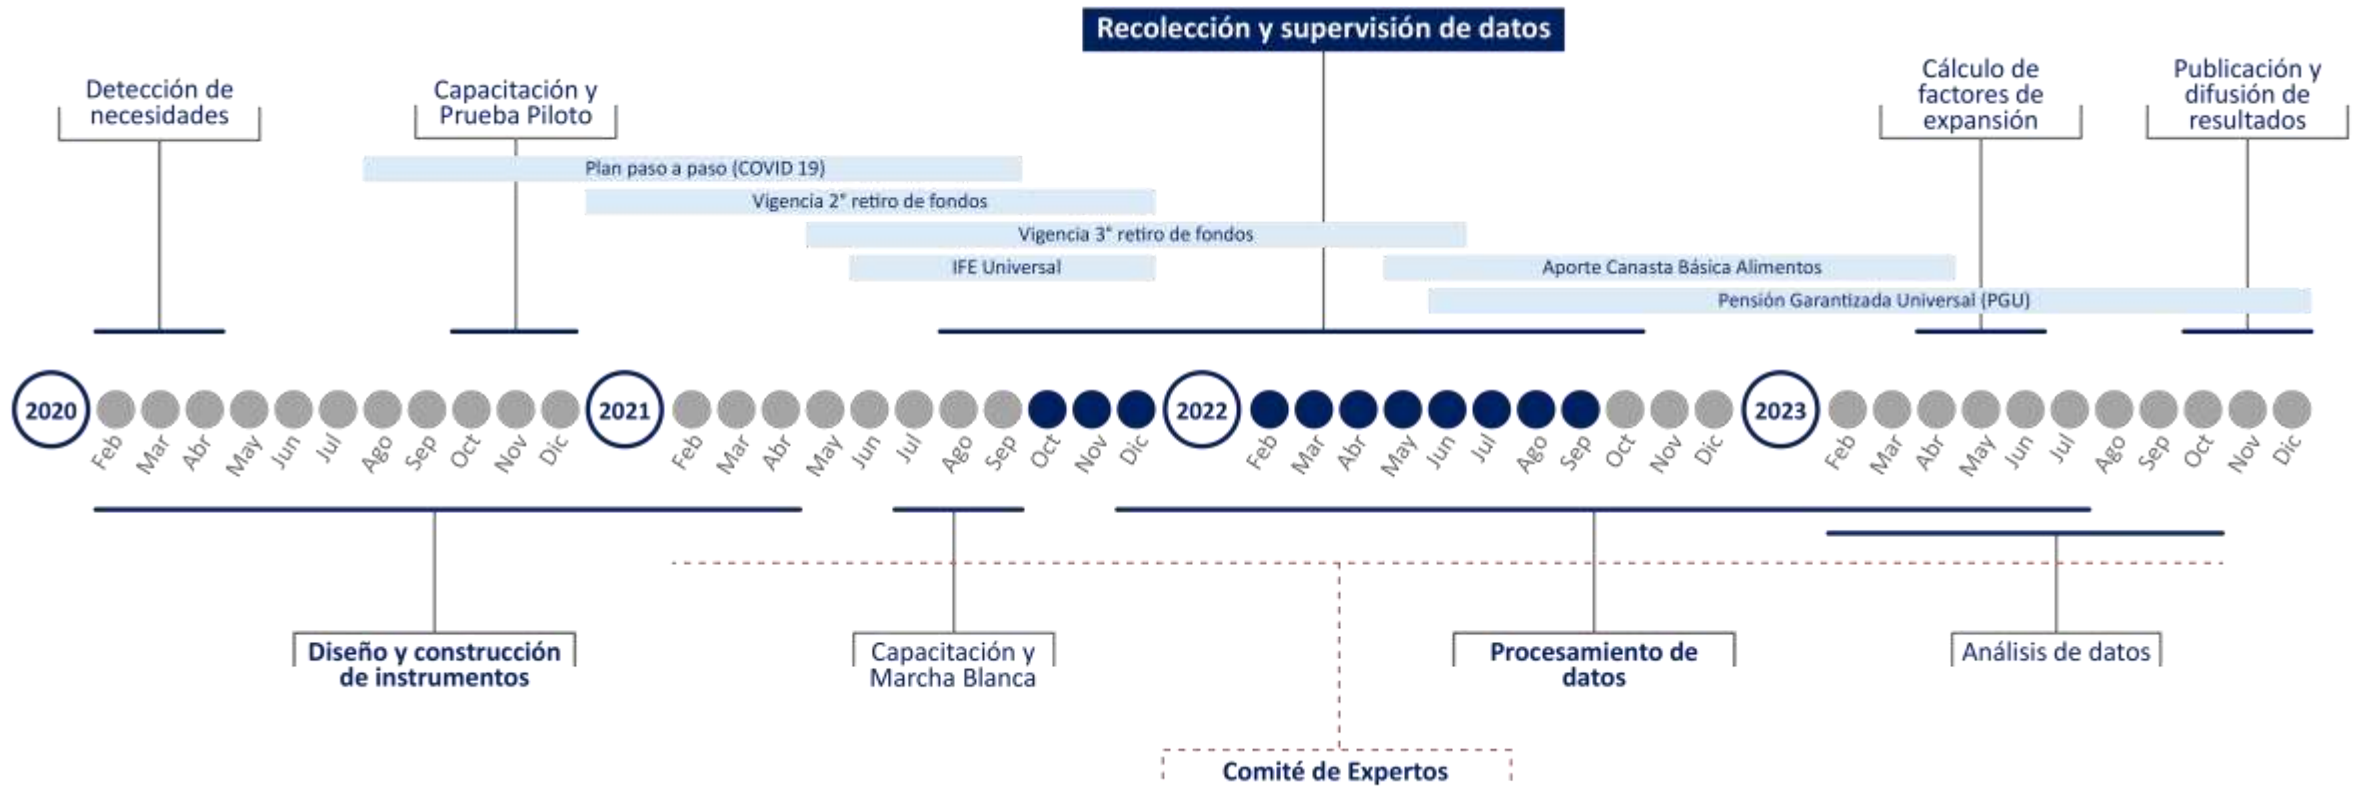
Recolección y supervisión de datos

Detección de necesidades

Capacitación y Prueba Piloto

Cálculo de factores de expansión

Publicación y difusión de resultados

Plan paso a paso (COVID 19)

Vigencia 2° retiro de fondos

Vigencia 3° retiro de fondos

IFE Universal

Aporte Canasta Básica Alimentos

Pensión Garantizada Universal (PGU)

2020 Feb Mar Abr May Jun Jul Ago Sep Oct Nov Dic 2021 Feb Mar Abr May Jun Jul Ago Sep Oct Nov Dic 2022 Feb Mar Abr May Jun Jul Ago Sep Oct Nov Dic 2023 Feb Mar Abr May Jun Jul Ago Sep Oct Nov Dic

Diseño y construcción de instrumentos

Capacitación y Marcha Blanca

Procesamiento de datos

Análisis de datos

Comité de Expertos